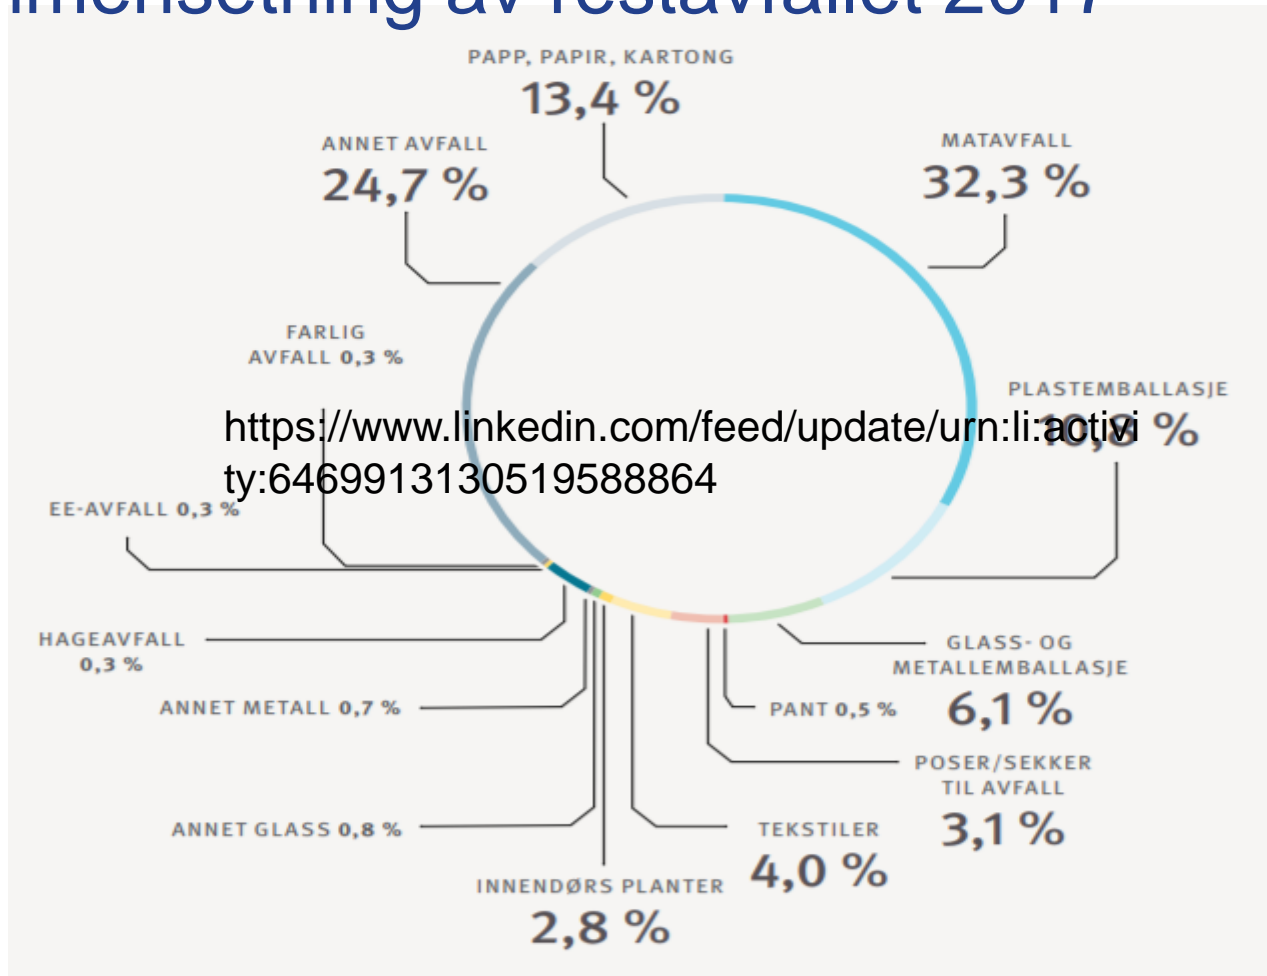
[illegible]mensetning av restavfallet 2017

PAPP, PAPIR, KARTONG
13,4 %

ANNET AVFALL
24,7 %

MATAVFALL
32,3 %

FARLIG AVFALL 0,3 %

PLASTEMBALLASJE
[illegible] %

https://www.linkedin.com/feed/update/urn:li:activity:6469913130519588864

EE-AVFALL 0,3 %

HAGEAVFALL 0,3 %

GLASS- OG METALLEMBALLASJE
6,1 %

ANNET METALL 0,7 %

PANT 0,5 %

POSER/SEKKER TIL AVFALL
3,1 %

ANNET GLASS 0,8 %

TEKSTILER
4,0 %

INNENDØRS PLANTER
2,8 %